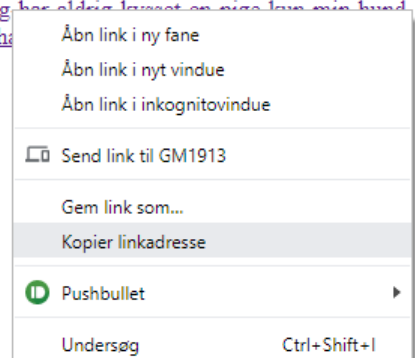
g har aldrig kvaset en nigo kun min hund ha

Åbn link i ny fane
Åbn link i nyt vindue
Åbn link i inkognitovindue

Send link til GM1913

Gem link som...
Kopier linkadresse

Pushbullet

Undersøg Ctrl+Shift+I